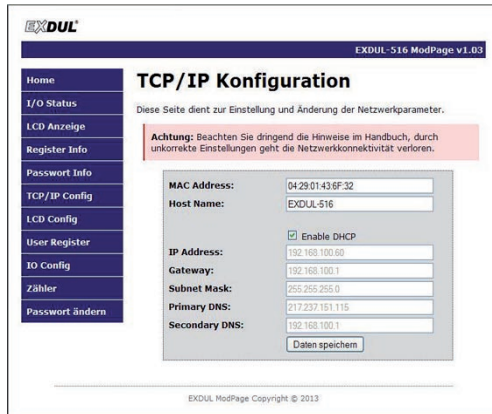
EXDUL®

EXDUL-516 ModPage v1.03

Home
I/O Status
LCD Anzeige
Register Info
Passwort Info
TCP/IP Config
LCD Config
User Register
IO Config
Zähler
Passwort ändern

TCP/IP Konfiguration

Diese Seite dient zur Einstellung und Änderung der Netzwerkparameter.

Achtung: Beachten Sie dringend die Hinweise im Handbuch, durch unkorrekte Einstellungen geht die Netzwerkkonnektivität verloren.

| MAC Address: | 04:29:01:43:6F:32 |
|---|---|
| Host Name: | EXDUL-516 |
| | Enable DHCP |
| IP Address: | 192.168.100.60 |
| Gateway: | 192.168.100.1 |
| Subnet Mask: | 255.255.255.0 |
| Primary DNS: | 217.237.151.115 |
| Secondary DNS: | 192.168.100.1 |

Daten speichern

EXDUL ModPage Copyright © 2013